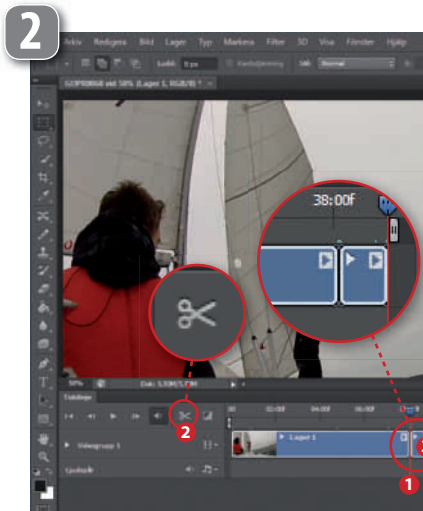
2

Arkiv Redigera Bild Lager Typ Markera Filter 3D Visa Fönster Hjälp

Ludd: 0 px Kantutjämning Stil: Normal

G0P00068.avi vid 50% (Lager 1, RGB/8) *

38:00f

50% Dok: 5,93M/5,93M

Tidslinje

Videogrupp 1

Ljudspår

Lager 1

2

1

2